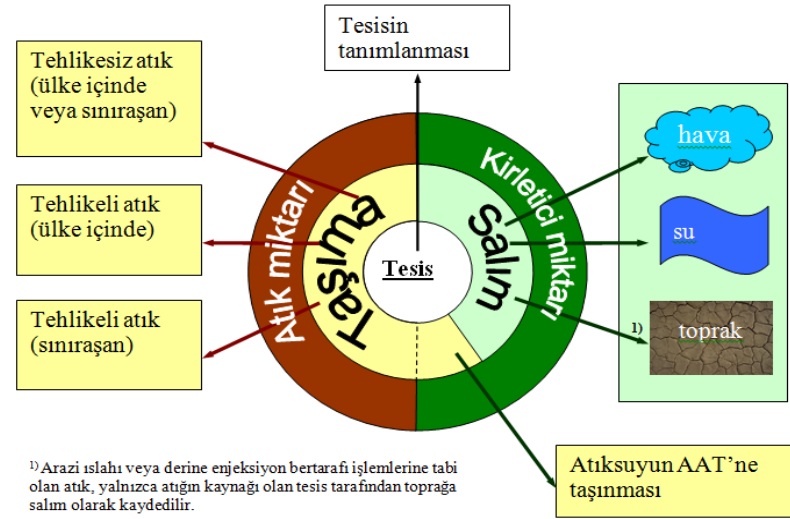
Tesisin tanımlanması

Tehlikesiz atık (ülke içinde veya sınıraşan)

Tehlikeli atık (ülke içinde)

Tehlikeli atık (sınıraşan)

Atık miktarı

Taşıma

Tesis

Salım

Kirletici miktarı

hava

su

$^{1)}$

toprak

Atıksuyun AAT'ne taşınması

$^{1)}$ Arazi ıslahı veya derine enjeksiyon bertarafı işlemlerine tabi olan atık, yalnızca atığın kaynağı olan tesis tarafından toprağa salım olarak kaydedilir.